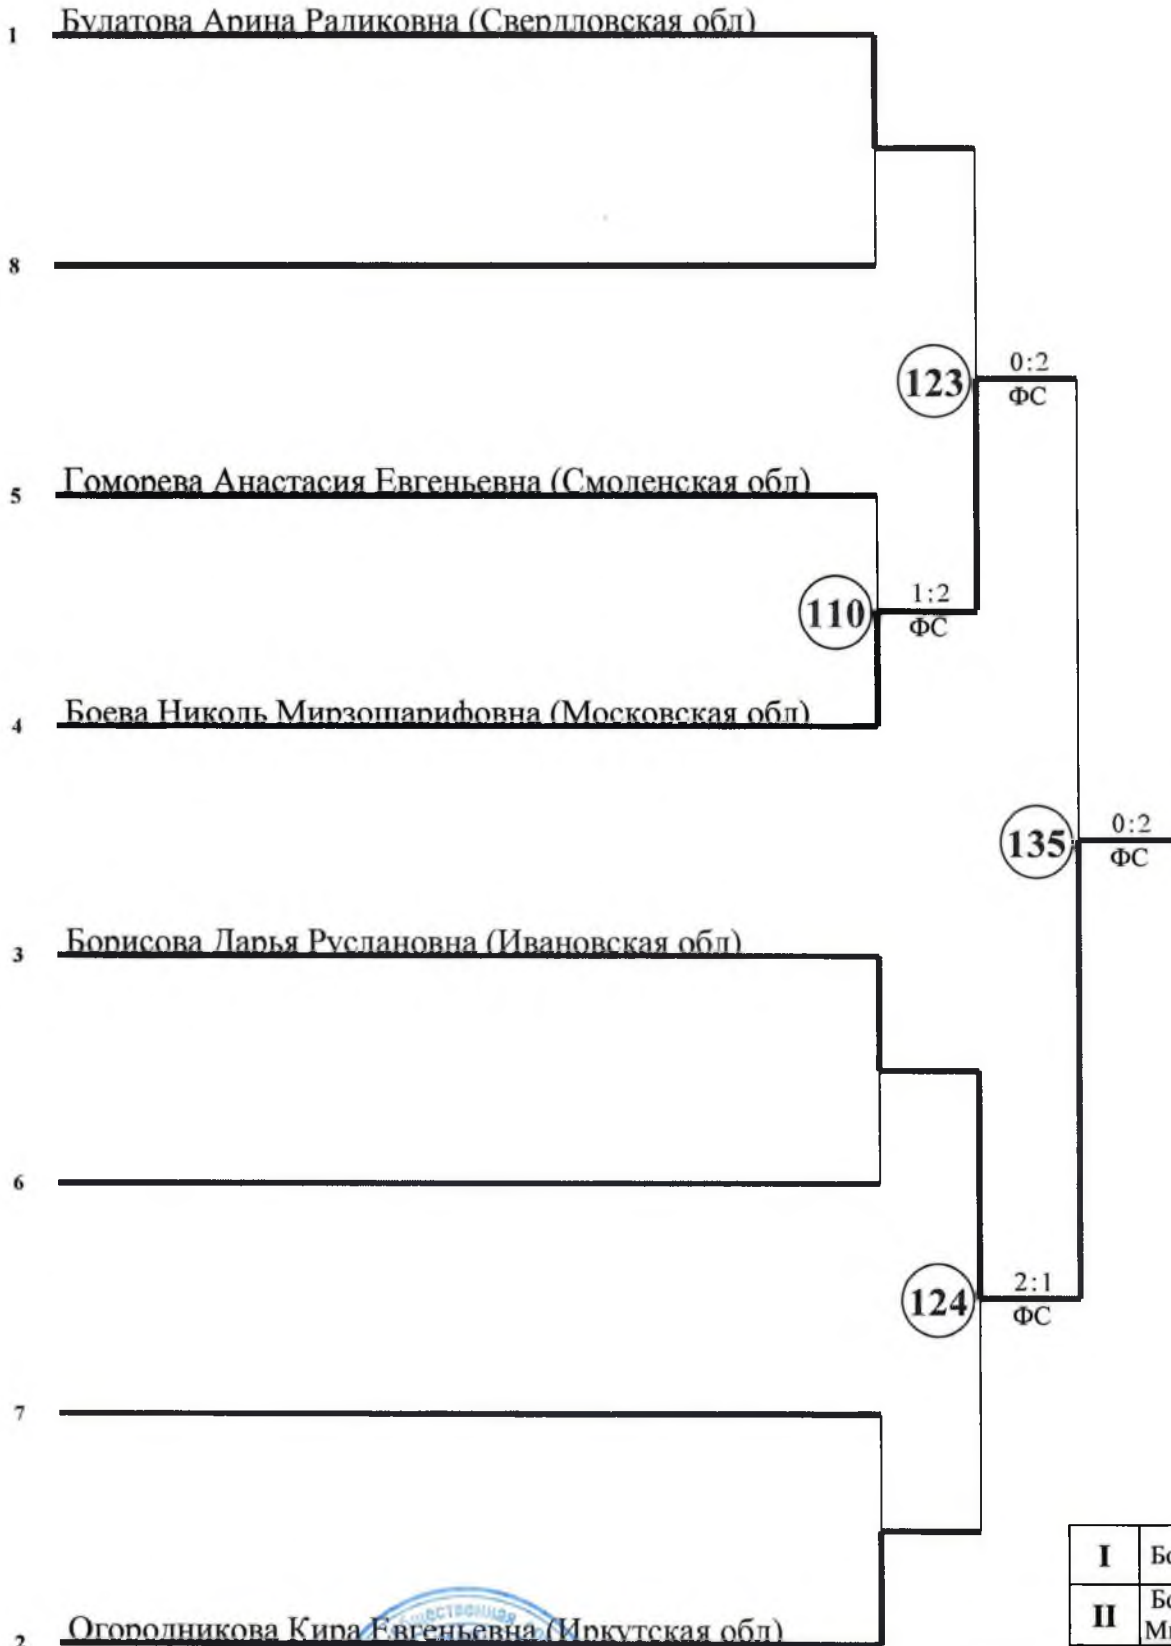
1 Булатова Арина Радиковна (Свердловская обл)

8

123 0:2 ФС

5 Гоморева Анастасия Евгеньевна (Смоленская обл)

110 1:2 ФС

4 Боева Николь Мирзошарифовна (Московская обл)

135 0:2 ФС

3 Борисова Дарья Руслановна (Ивановская обл)

6

124 2:1 ФС

7

2 Огородникова Кира Евгеньевна (Иркутская обл)

| I | Бо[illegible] |
|---|---|
| II | Бо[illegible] Ми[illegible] |